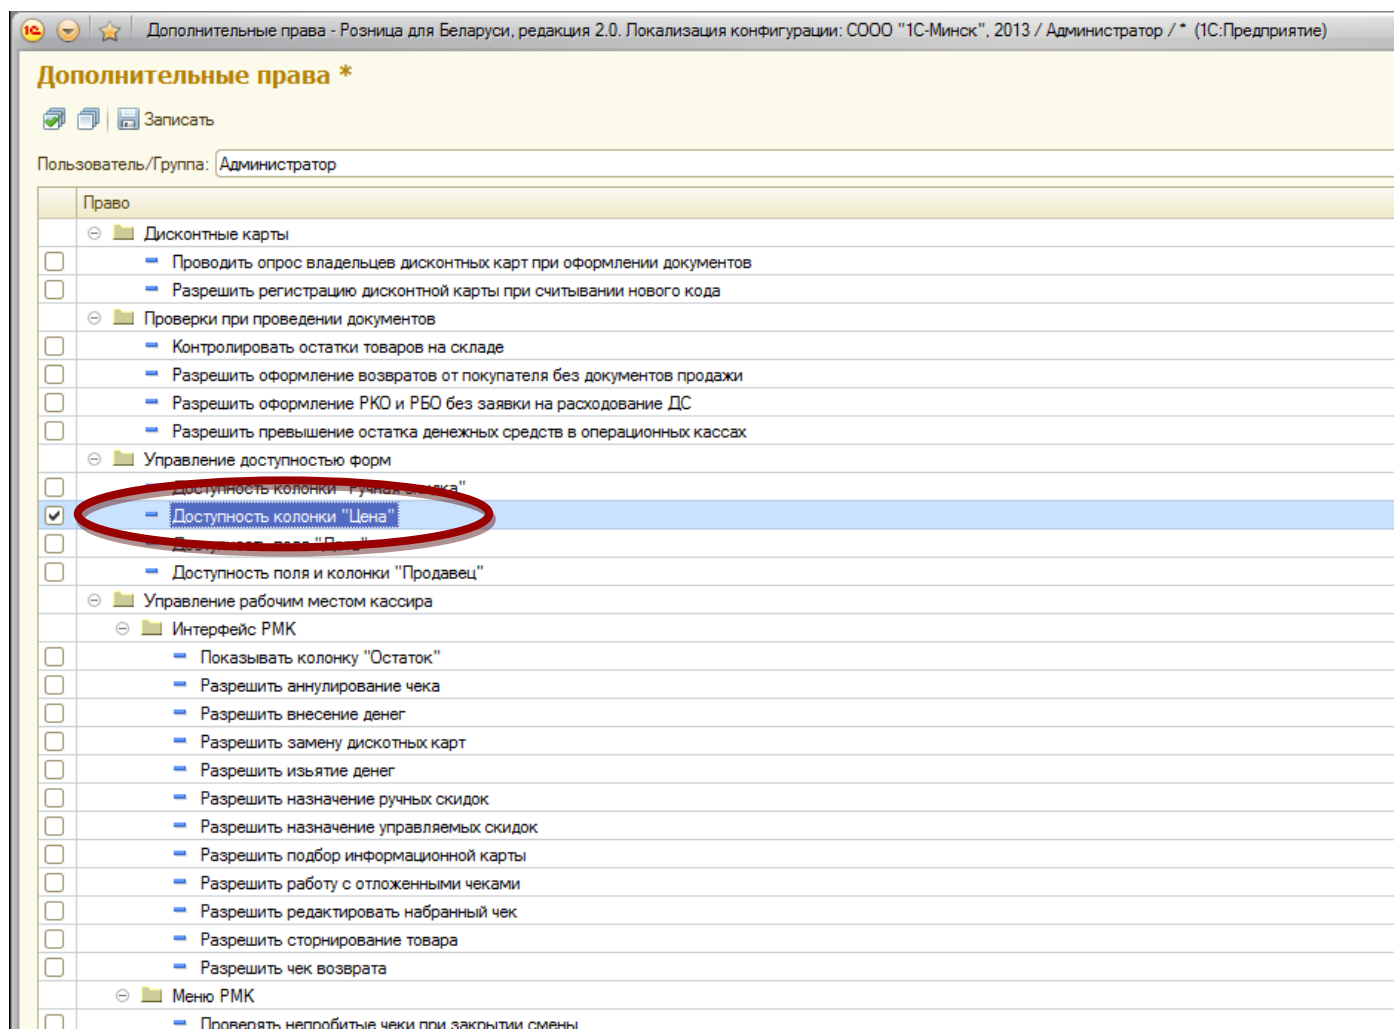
Дополнительные права - Розница для Беларуси, редакция 2.0. Локализация конфигурации: СООО "1С-Минск", 2013 / Администратор / * (1С:Предприятие)

Дополнительные права *

Записать

Пользователь/Группа: Администратор

Право

Дисконтные карты
Проводить опрос владельцев дисконтных карт при оформлении документов
Разрешить регистрацию дисконтной карты при считывании нового кода
Проверки при проведении документов
Контролировать остатки товаров на складе
Разрешить оформление возвратов от покупателя без документов продажи
Разрешить оформление РКО и РБО без заявки на расходование ДС
Разрешить превышение остатка денежных средств в операционных кассах
Управление доступностью форм
Доступность колонки "Ручная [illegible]ка"
Доступность колонки "Цена"
Доступ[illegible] поля "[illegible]"
Доступность поля и колонки "Продавец"
Управление рабочим местом кассира
Интерфейс РМК
Показывать колонку "Остаток"
Разрешить аннулирование чека
Разрешить внесение денег
Разрешить замену дискотных карт
Разрешить изъятие денег
Разрешить назначение ручных скидок
Разрешить назначение управляемых скидок
Разрешить подбор информационной карты
Разрешить работу с отложенными чеками
Разрешить редактировать набранный чек
Разрешить сторнирование товара
Разрешить чек возврата
Меню РМК
Проверять непробитые чеки при закрытии смены